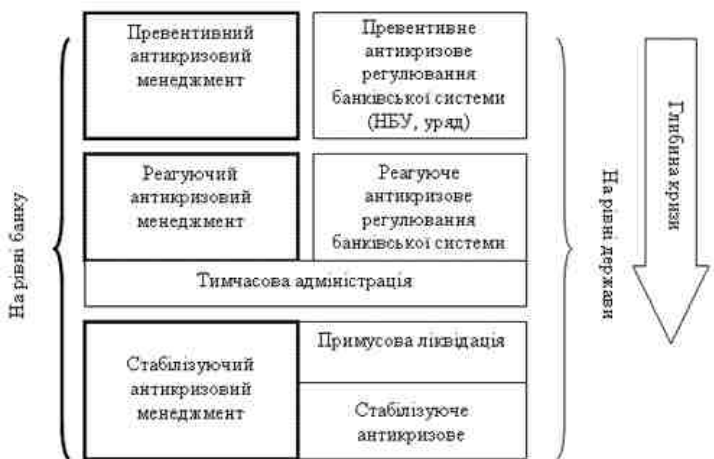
На рівні банку

Превентивний антикризовий менеджмент

Превентивне антикризове регулювання банківської системи (НБУ, уряд)

Реагуючий антикризовий менеджмент

Реагуюче антикризове регулювання банківської системи

Тимчасова адміністрація

Стабілізуючий антикризовий менеджмент

Примусова ліквідація

Стабілізуюче антикризове

На рівні держави

Глибина кризи